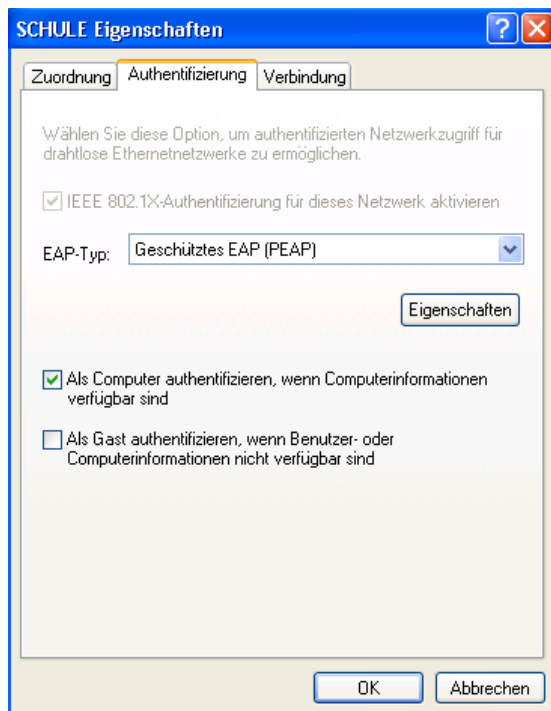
SCHULE Eigenschaften

?

Zuordnung

Authentifizierung

Verbindung

Wählen Sie diese Option, um authentifizierten Netzwerkzugriff für drahtlose Ethernetnetzwerke zu ermöglichen.

IEEE 802.1X-Authentifizierung für dieses Netzwerk aktivieren

EAP-Typ: Geschütztes EAP (PEAP)

Eigenschaften

Als Computer authentifizieren, wenn Computerinformationen verfügbar sind

Als Gast authentifizieren, wenn Benutzer- oder Computerinformationen nicht verfügbar sind

OK

Abbrechen